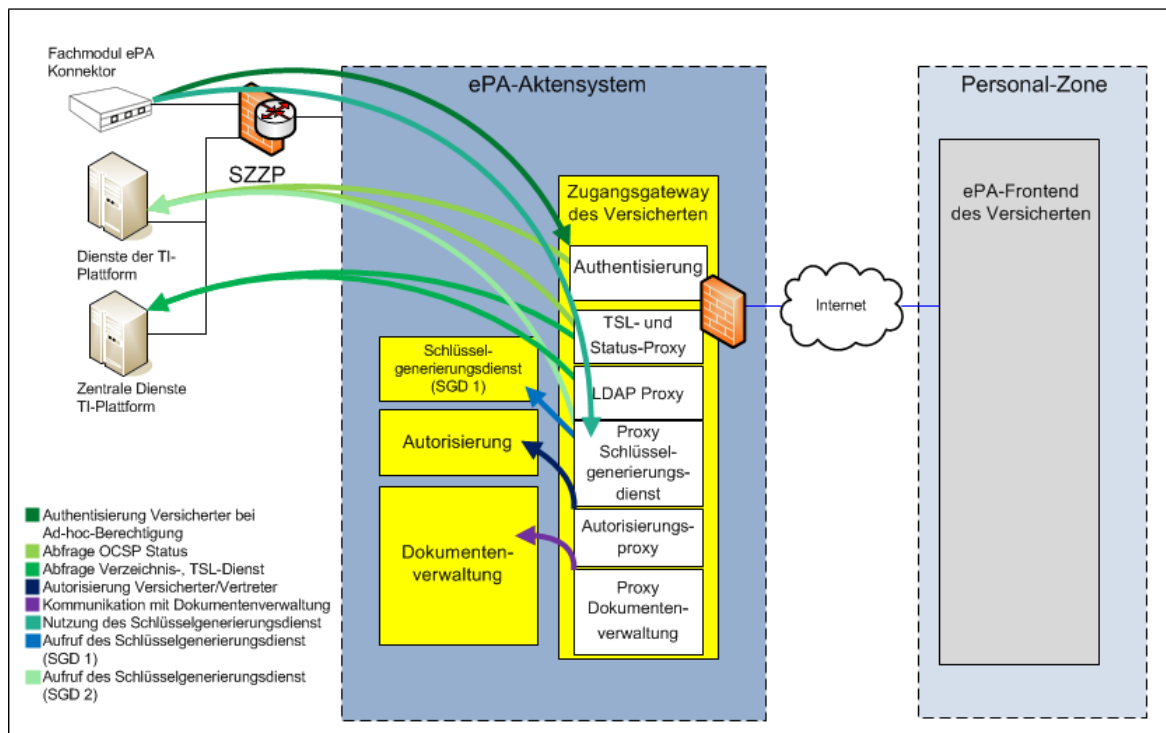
Fachmodul ePA Konnektor

SZZP

Dienste der TI-Plattform

Zentrale Dienste TI-Plattform

ePA-Aktensystem

Zugangsgateway des Versicherten

Authentisierung

TSL- und Status-Proxy

LDAP Proxy

Proxy Schlüsselgenerierungsdienst

Autorisierungsproxy

Proxy Dokumentenverwaltung

Schlüsselgenerierungsdienst (SGD 1)

Autorisierung

Dokumentenverwaltung

Internet

Personal-Zone

ePA-Frontend des Versicherten

Authentisierung Versicherter bei Ad-hoc-Berechtigung
Abfrage OCSP Status
Abfrage Verzeichnis-, TSL-Dienst
Autorisierung Versicherter/Vertreter
Kommunikation mit Dokumentenverwaltung
Nutzung des Schlüsselgenerierungsdienst
Aufruf des Schlüsselgenerierungsdienst (SGD 1)
Aufruf des Schlüsselgenerierungsdienst (SGD 2)